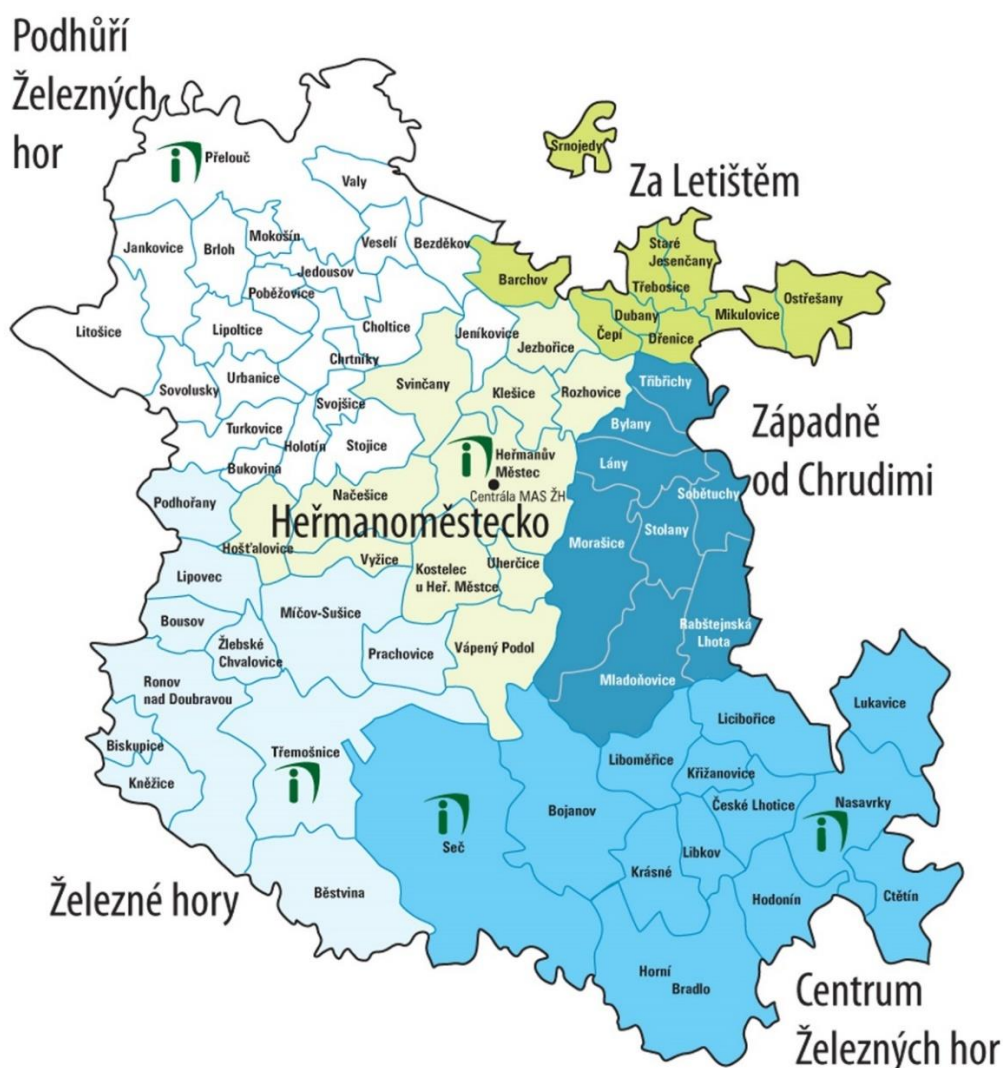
Podhůří Železných hor

Přelouč
Valy
Jankovice
Brloh
Mokošín
Veselí
Bezděkov
Jedousov
Poběžovice
Litošice
Lipoltice
Choltice
Chrtníky
Urbanice
Sovolusky
Svojšice
Turkovice
Holotín
Stojice
Bukovina

Srnojedy

Za Letištěm

Barchov
Staré Jesenčany
Třebosice
Dubany
Čepí
Dřenice
Mikulovice
Ostřešany

Jeníkovice
Jezbořice
Svinčany
Klešice
Rozhovice
Heřmanův Městec
Centrála MAS ŽH
Načešice

Heřmanoměstecko

Hošťalovice
Vyžice
Kostelec u Heř. Městce
Uherčice
Vápený Podol

Západně od Chrudimi

Tři̇́břichy
Bylany
Lány
Sobětuchy
Stolany
Morašice
Rabštejnská Lhota
Mladoňovice

Podhořany
Lipovec
Bousov
Míčov-Sušice
Žlebské Chvalovice
Prachovice
Ronov nad Doubravou
Biskupice
Třemošnice
Kněžice
Běstvina

Železné hory

Seč
Bojanov
Liboměřice
Licibořice
Lukavice
Křižanovice
České Lhotice
Nasavrky
Libkov
Krásné
Hodonín
Ctětín
Horní Bradlo

Centrum Železných hor